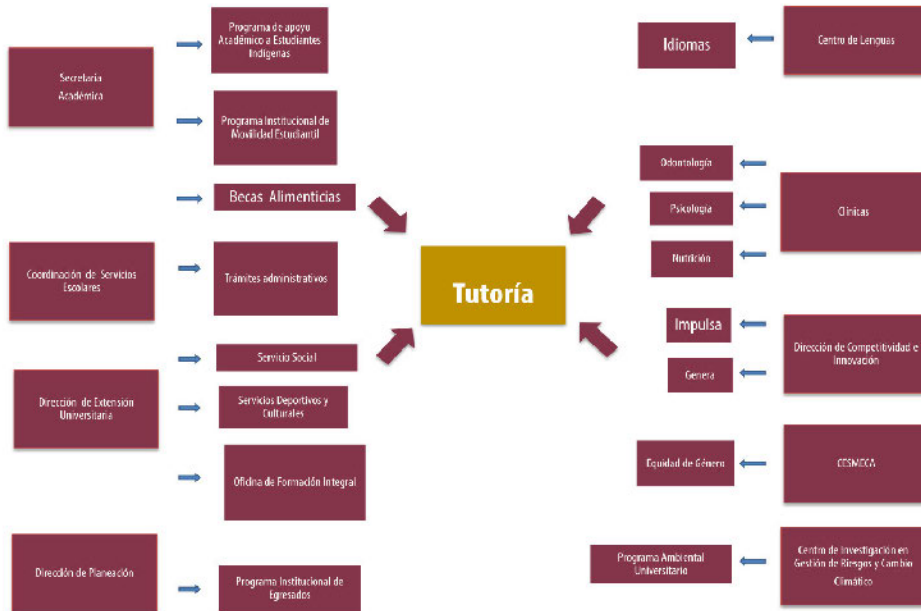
Secretaría Académica

Programa de apoyo Académico a Estudiantes Indígenas

Programa Institucional de Movilidad Estudiantil

Becas Alimenticias

Coordinación de Servicios Escolares

Trámites administrativos

Servicio Social

Dirección de Extensión Universitaria

Servicios Deportivos y Culturales

Oficina de Formación Integral

Dirección de Planeación

Programa Institucional de Egresados

Tutoría

Idiomas

Centro de Lenguas

Odontología

Psicología

Nutrición

Clínicas

Impulsa

Genera

Dirección de Competitividad e Innovación

Equidad de Género

CESMECA

Programa Ambiental Universitario

Centro de Investigación en Gestión de Riesgos y Cambio Climático